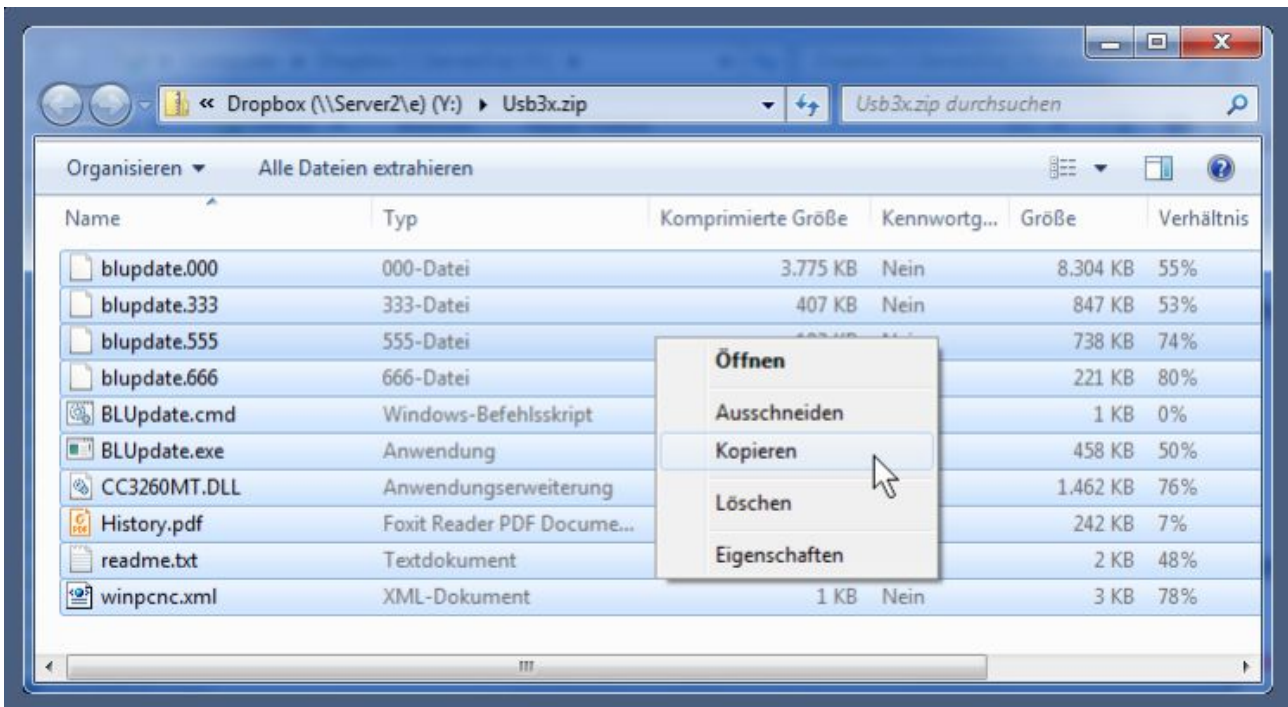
« Dropbox (\\Server2\e) (Y:) ▸ Usb3x.zip

Usb3x.zip durchsuchen

Organisieren ▾ Alle Dateien extrahieren

| Name | Typ | Komprimierte Größe | Kennwortg... | Größe | Verhältnis |
|---|---|---|---|---|---|
| blupdate.000 | 000-Datei | 3.775 KB | Nein | 8.304 KB | 55% |
| blupdate.333 | 333-Datei | 407 KB | Nein | 847 KB | 53% |
| blupdate.555 | 555-Datei | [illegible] | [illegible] | 738 KB | 74% |
| blupdate.666 | 666-Datei | | | 221 KB | 80% |
| BLUpdate.cmd | Windows-Befehlsskript | | | 1 KB | 0% |
| BLUpdate.exe | Anwendung | | | 458 KB | 50% |
| CC3260MT.DLL | Anwendungserweiterung | | | 1.462 KB | 76% |
| History.pdf | Foxit Reader PDF Docume... | | | 242 KB | 7% |
| readme.txt | Textdokument | | | 2 KB | 48% |
| winpcnc.xml | XML-Dokument | 1 KB | Nein | 3 KB | 78% |

Öffnen
Ausschneiden
Kopieren
Löschen
Eigenschaften

III